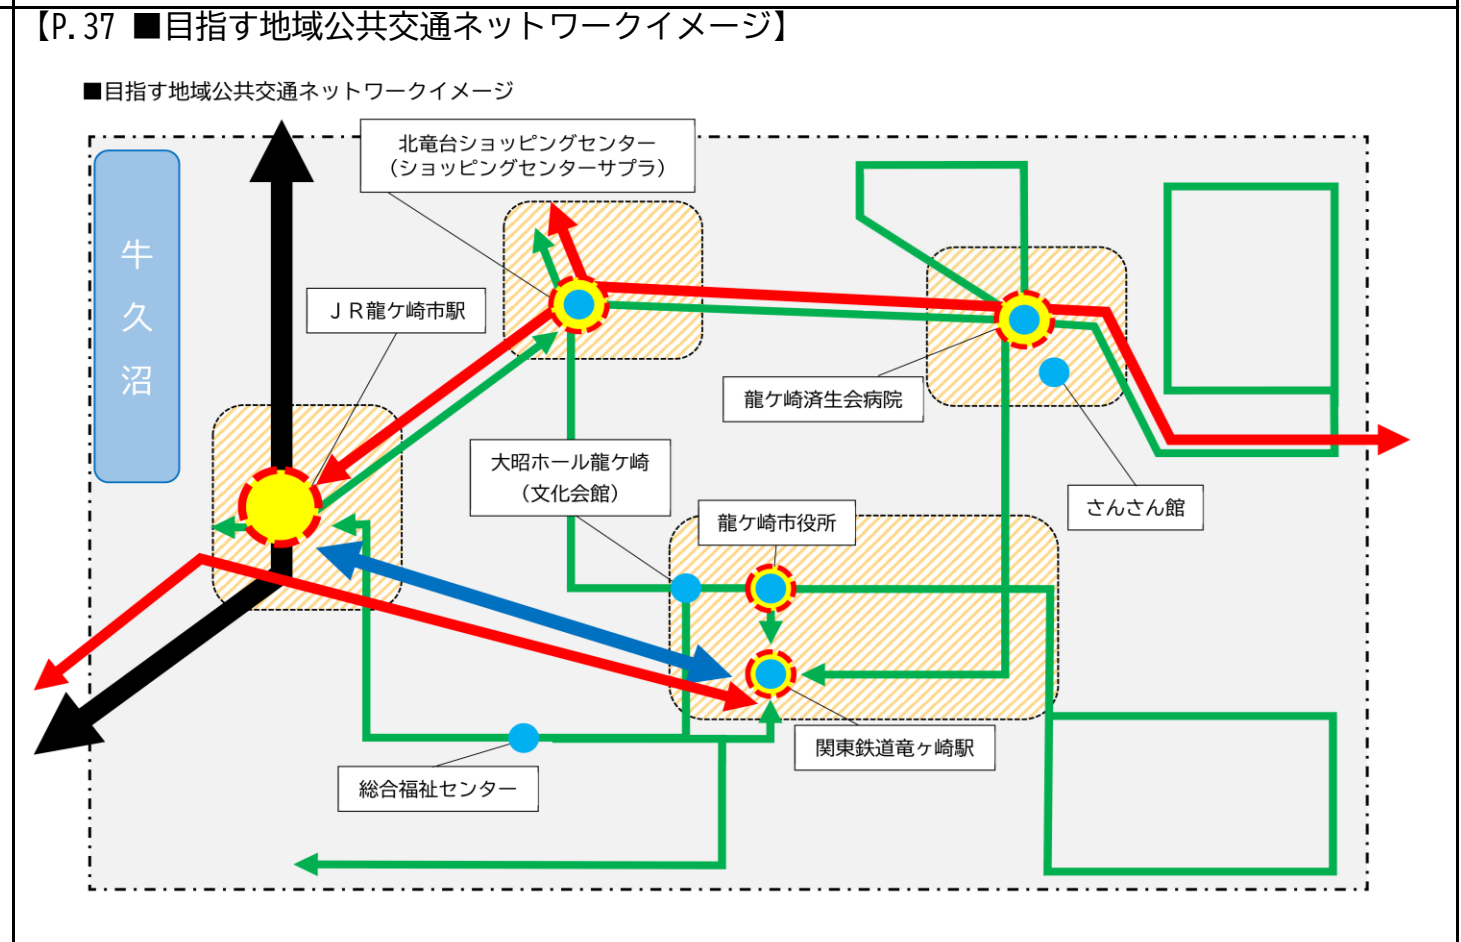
【P.37 ■目指す地域公共交通ネットワークイメージ】

■目指す地域公共交通ネットワークイメージ

牛久沼

北竜台ショッピングセンター
（ショッピングセンターサプラ）

ＪＲ龍ケ崎市駅

龍ケ崎済生会病院

大昭ホール龍ケ崎
（文化会館）

さんさん館

龍ケ崎市役所

関東鉄道竜ヶ崎駅

総合福祉センター